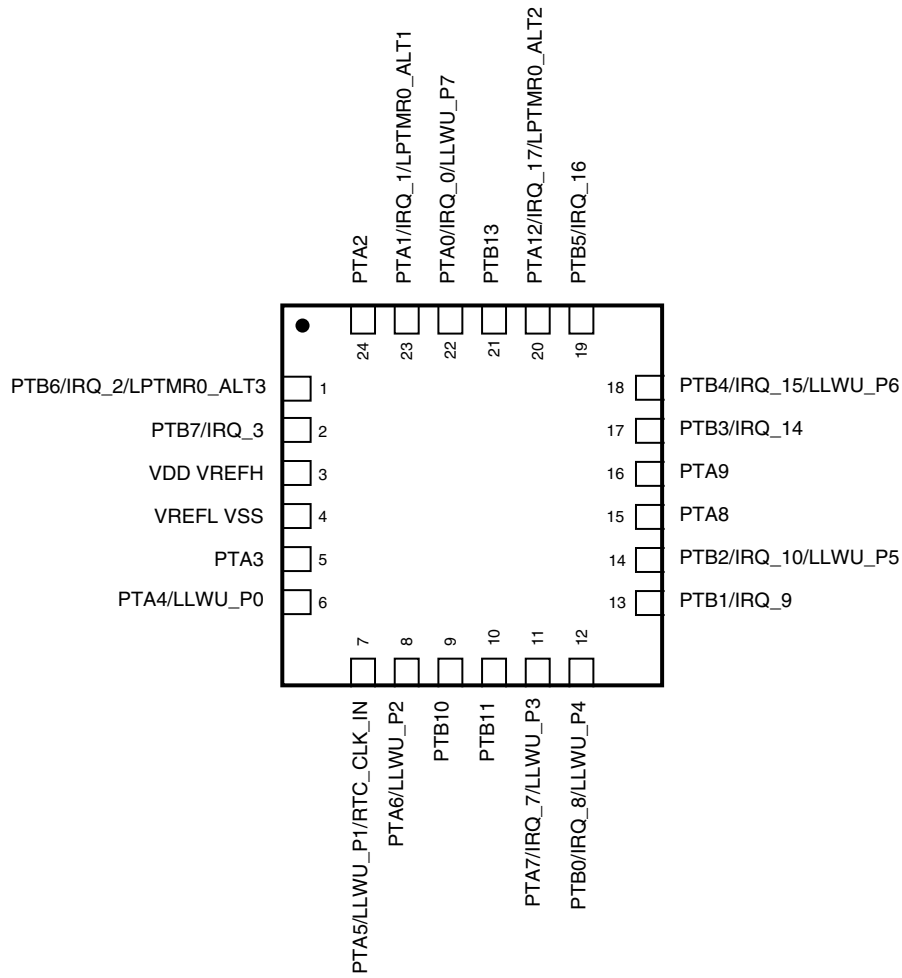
PTA2
PTA1/IRQ_1/LPTMR0_ALT1
PTA0/IRQ_0/LLWU_P7
PTB13
PTA12/IRQ_17/LPTMR0_ALT2
PTB5/IRQ_16

24
23
22
21
20
19

PTB6/IRQ_2/LPTMR0_ALT3 1
PTB7/IRQ_3 2
VDD VREFH 3
VREFL VSS 4
PTA3 5
PTA4/LLWU_P0 6

18 PTB4/IRQ_15/LLWU_P6
17 PTB3/IRQ_14
16 PTA9
15 PTA8
14 PTB2/IRQ_10/LLWU_P5
13 PTB1/IRQ_9

7
8
9
10
11
12

PTA5/LLWU_P1/RTC_CLK_IN
PTA6/LLWU_P2
PTB10
PTB11
PTA7/IRQ_7/LLWU_P3
PTB0/IRQ_8/LLWU_P4